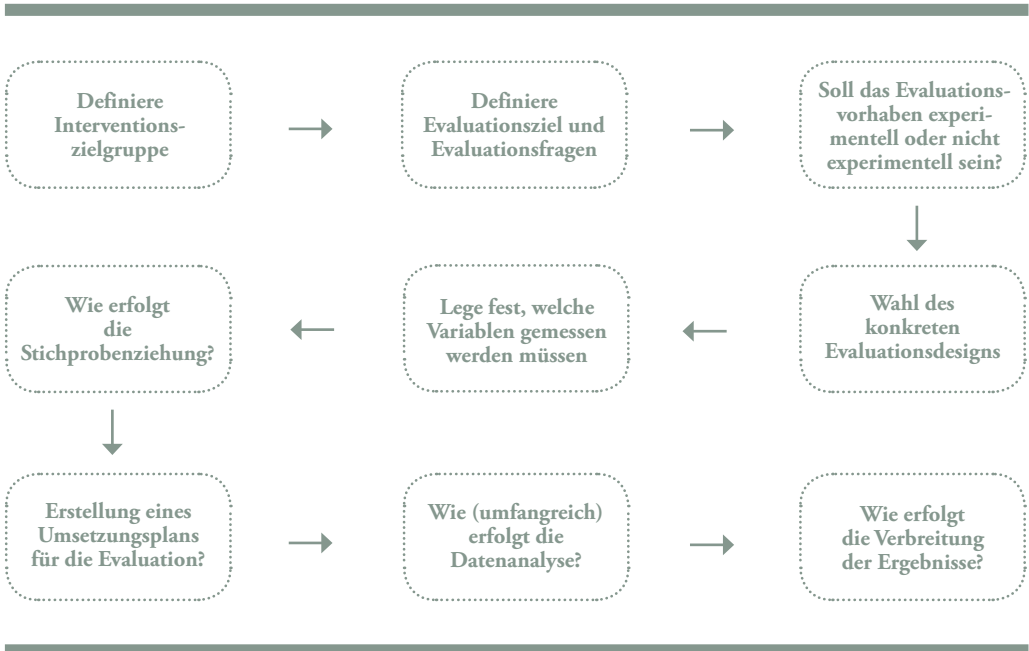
Definiere Interventionszielgruppe

Definiere Evaluationsziel und Evaluationsfragen

Soll das Evaluationsvorhaben experimentell oder nicht experimentell sein?

Wahl des konkreten Evaluationsdesigns

Lege fest, welche Variablen gemessen werden müssen

Wie erfolgt die Stichprobenziehung?

Erstellung eines Umsetzungsplans für die Evaluation?

Wie (umfangreich) erfolgt die Datenanalyse?

Wie erfolgt die Verbreitung der Ergebnisse?